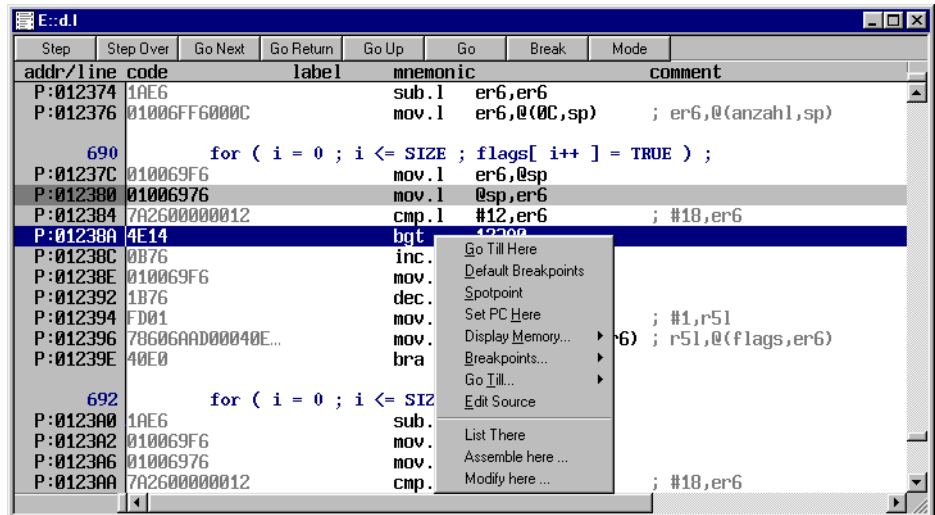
E::d.l

Step | Step Over | Go Next | Go Return | Go Up | Go | Break | Mode

addr/line code label mnemonic comment
P:012374 1AE6 sub.l er6,er6
P:012376 01006FF6000C mov.l er6,@(0C,sp) ; er6,@(anzahl,sp)

690 for ( i = 0 ; i <= SIZE ; flags[ i++ ] = TRUE ) ;
P:01237C 010069F6 mov.l er6,@sp
P:012380 01006976 mov.l @sp,er6
P:012384 7A2600000012 cmp.l #12,er6 ; #18,er6
P:01238A 4E14 bgt 12300
P:01238C 0B76 inc.
P:01238E 010069F6 mov.
P:012392 1B76 dec.
P:012394 FD01 mov. ; #1,r5l
P:012396 78606AAD00040E... mov. r6) ; r5l,@(flags,er6)
P:01239E 40E0 bra

692 for ( i = 0 ; i <= SIZ
P:0123A0 1AE6 sub.
P:0123A2 010069F6 mov.
P:0123A6 01006976 mov.
P:0123AA 7A2600000012 cmp. ; #18,er6

Go Till Here
Default Breakpoints
Spotpoint
Set PC Here
Display Memory...
Breakpoints...
Go Till...
Edit Source
List There
Assemble here ...
Modify here ...